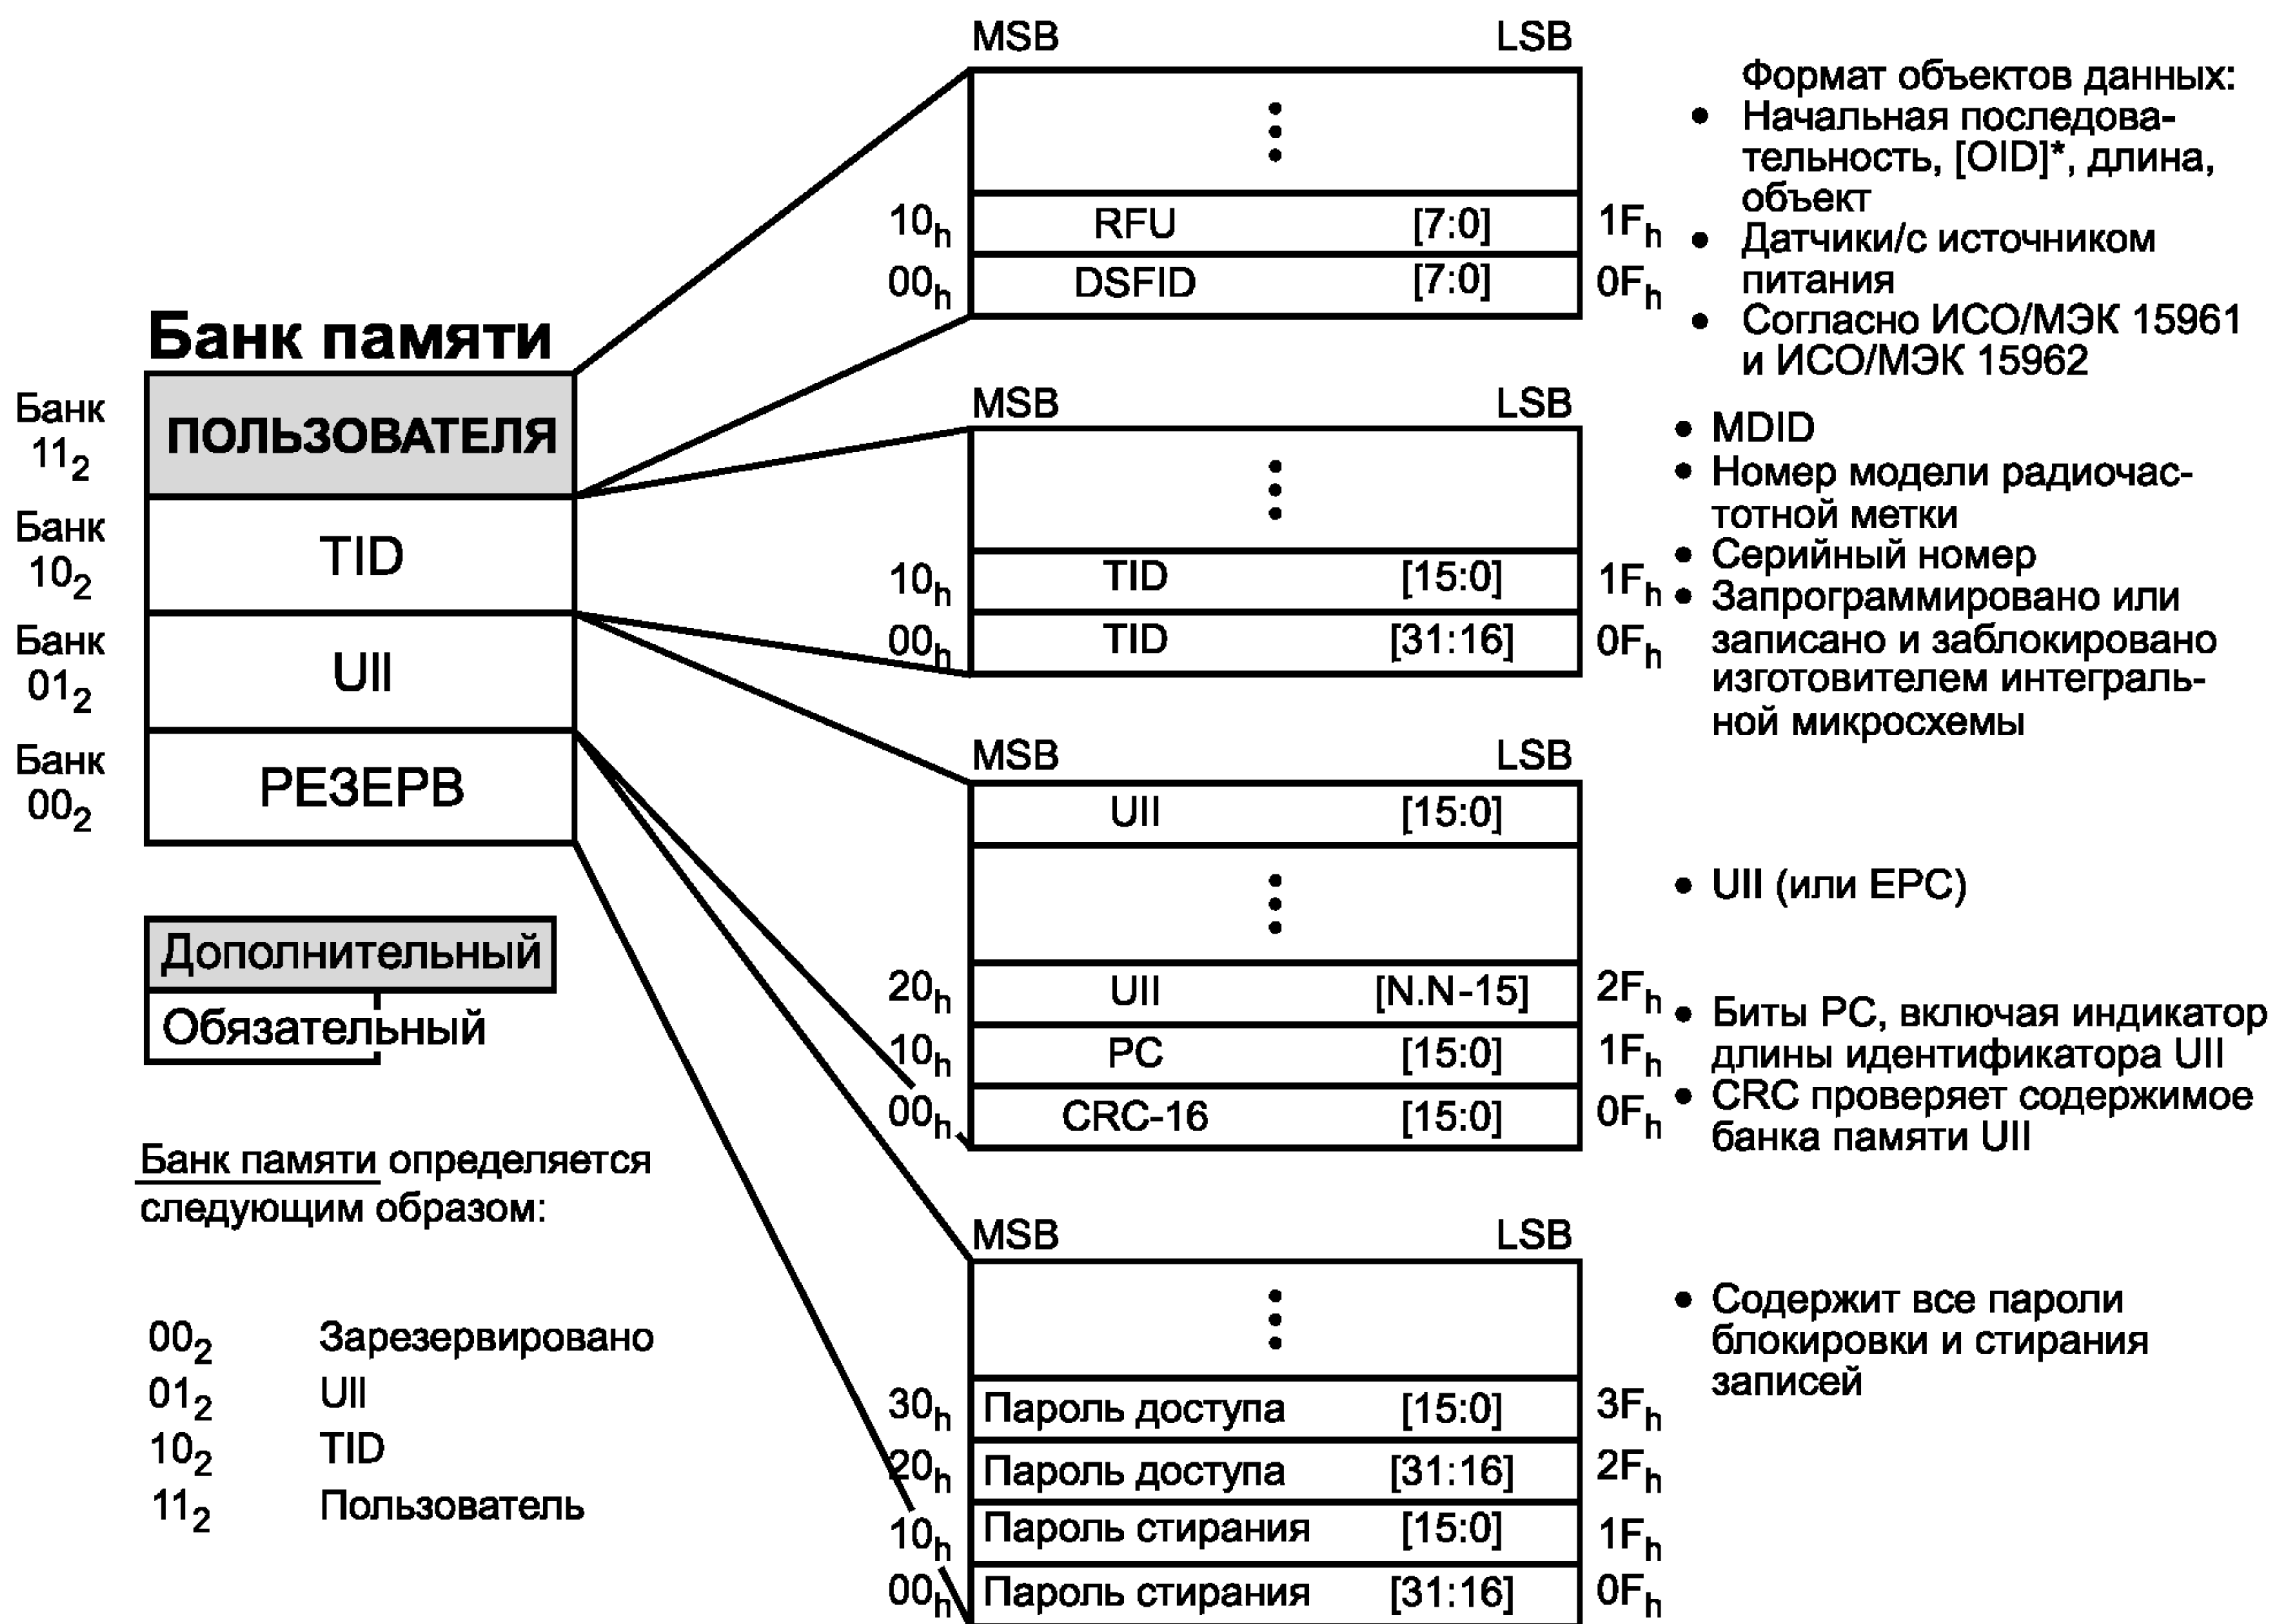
Банк памяти

Банк $11_2$ ПОЛЬЗОВАТЕЛЯ
Банк $10_2$ TID
Банк $01_2$ UII
Банк $00_2$ РЕЗЕРВ

Дополнительный
Обязательный

Банк памяти определяется следующим образом:

$00_2$ Зарезервировано
$01_2$ UII
$10_2$ TID
$11_2$ Пользователь

MSB LSB
⋮
$10_h$ RFU [7:0] $1F_h$
$00_h$ DSFID [7:0] $0F_h$

Формат объектов данных:
• Начальная последовательность, [OID]*, длина, объект
• Датчики/с источником питания
• Согласно ИСО/МЭК 15961 и ИСО/МЭК 15962

MSB LSB
⋮
$10_h$ TID [15:0] $1F_h$
$00_h$ TID [31:16] $0F_h$

• MDID
• Номер модели радиочастотной метки
• Серийный номер
• Запрограммировано или записано и заблокировано изготовителем интегральной микросхемы

MSB LSB
UII [15:0]
⋮
$20_h$ UII [N.N-15] $2F_h$
$10_h$ PC [15:0] $1F_h$
$00_h$ CRC-16 [15:0] $0F_h$

• UII (или EPC)
• Биты PC, включая индикатор длины идентификатора UII
• CRC проверяет содержимое банка памяти UII

MSB LSB
⋮
$30_h$ Пароль доступа [15:0] $3F_h$
$20_h$ Пароль доступа [31:16] $2F_h$
$10_h$ Пароль стирания [15:0] $1F_h$
$00_h$ Пароль стирания [31:16] $0F_h$

• Содержит все пароли блокировки и стирания записей